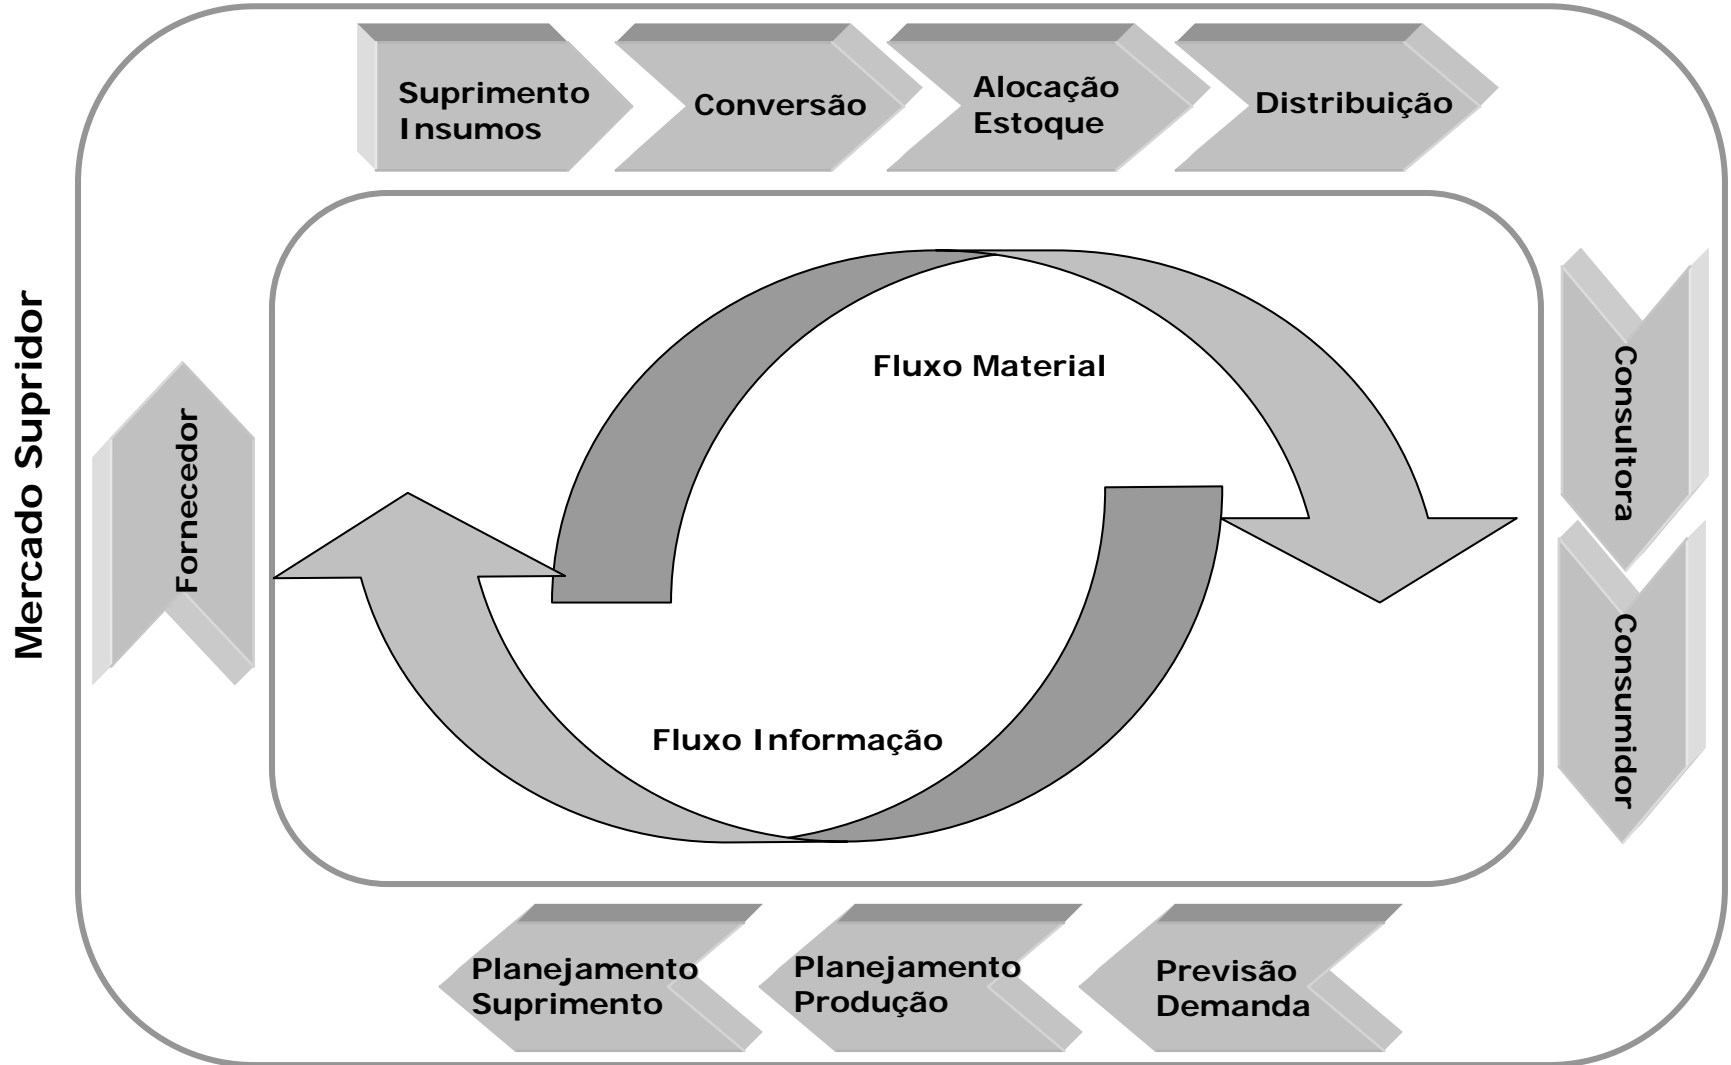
Mercado Supridor

Suprimento Insumos

Conversão

Alocação Estoque

Distribuição

Fornecedor

Fluxo Material

Fluxo Informação

Consultora

Consumidor

Planejamento Suprimento

Planejamento Produção

Previsão Demanda